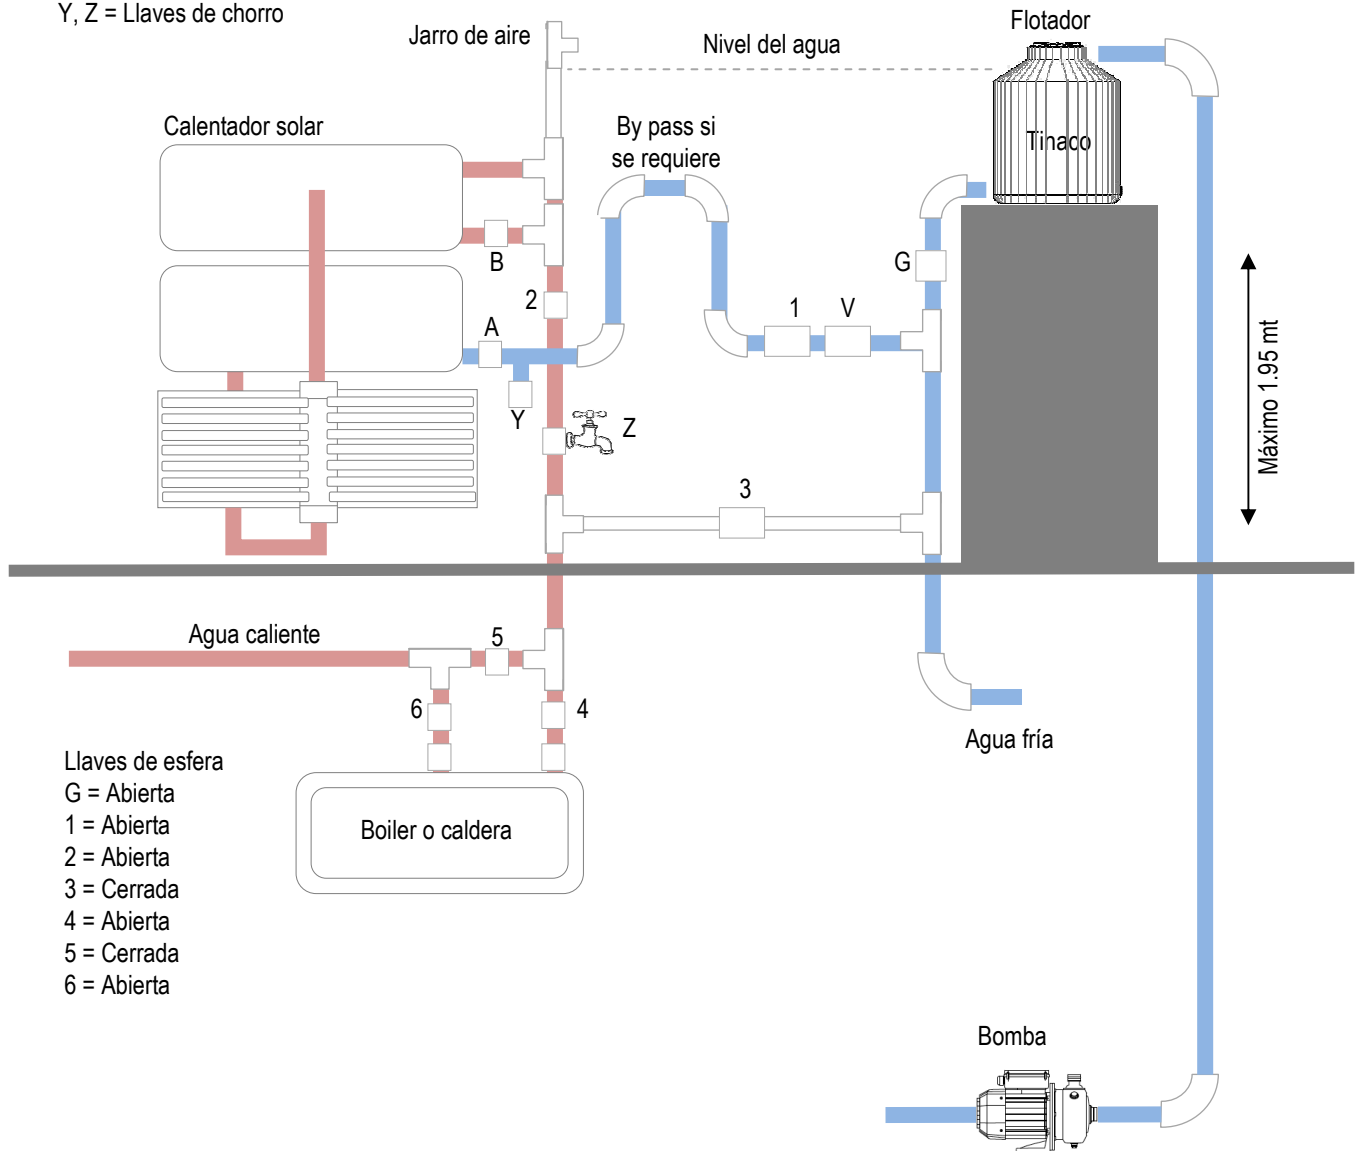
Y, Z = Llaves de chorro

Jarro de aire

Nivel del agua

Flotador

Tinaco

Calentador solar

By pass si se requiere

B

2

A

G

1

V

Y

Z

3

Máximo 1.95 mt

Agua caliente

5

6

4

Agua fría

Llaves de esfera
G = Abierta
1 = Abierta
2 = Abierta
3 = Cerrada
4 = Abierta
5 = Cerrada
6 = Abierta

Boiler o caldera

Bomba